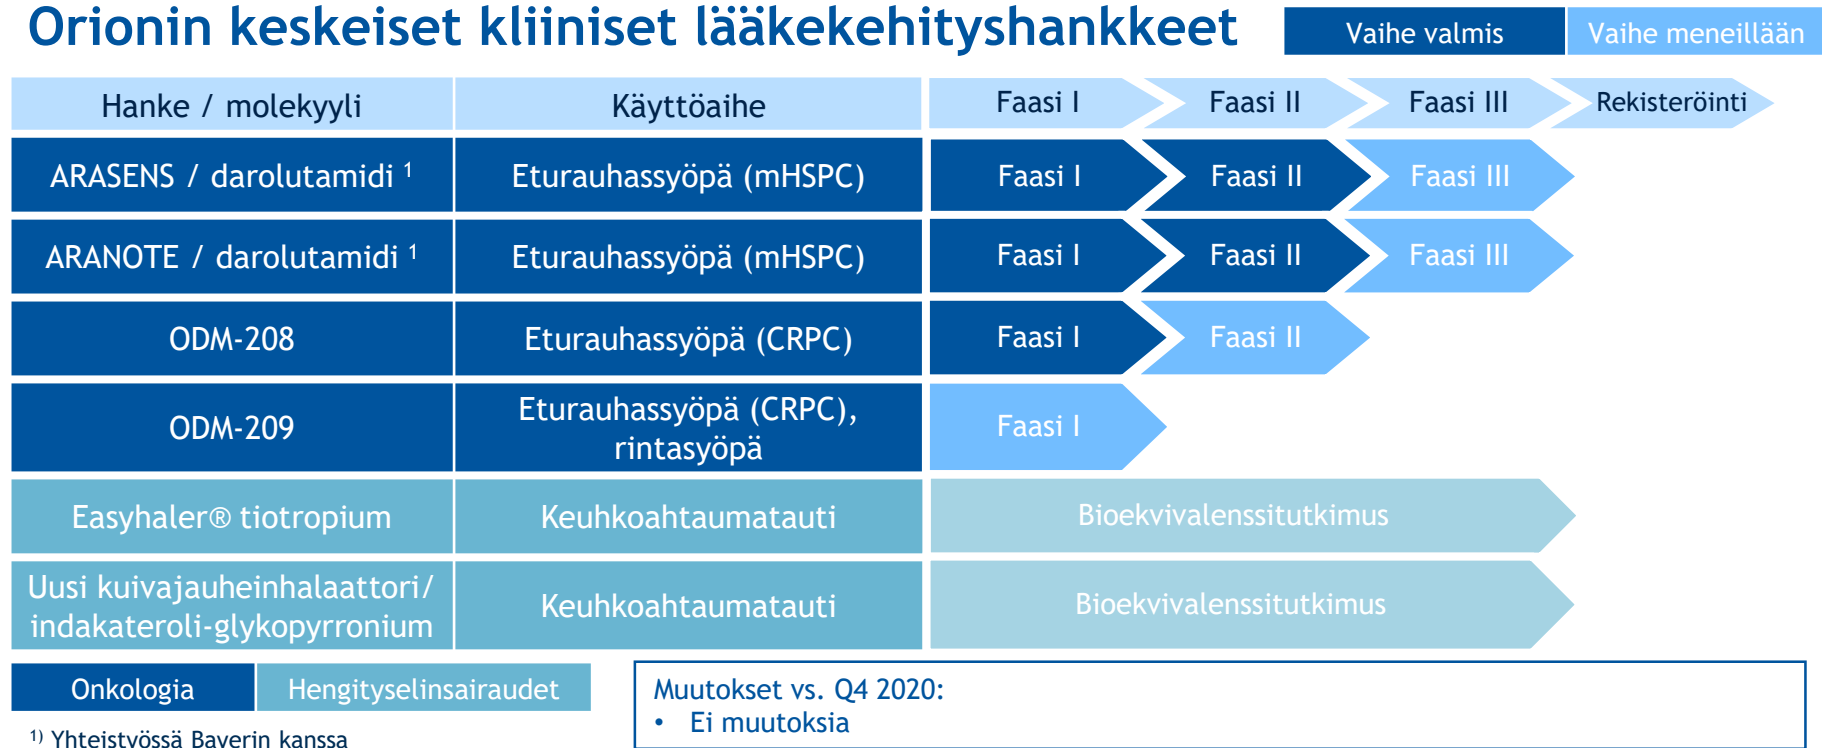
Orionin keskeiset kliiniset lääkekehityshankkeet

Vaihe valmis | Vaihe meneillään

| Hanke / molekyyli | Käyttöaihe | Faasi I | Faasi II | Faasi III | Rekisteröinti |
|---|---|---|---|---|---|
| ARASENS / darolutamidi $^1$ | Eturauhassyöpä (mHSPC) | Faasi I | Faasi II | Faasi III | |
| ARANOTE / darolutamidi $^1$ | Eturauhassyöpä (mHSPC) | Faasi I | Faasi II | Faasi III | |
| ODM-208 | Eturauhassyöpä (CRPC) | Faasi I | Faasi II | | |
| ODM-209 | Eturauhassyöpä (CRPC), rintasyöpä | Faasi I | | | |
| Easyhaler® tiotropium | Keuhkoahtaumatauti | Bioekvivalenssitutkimus | | | |
| Uusi kuivajauheinhalaattori/ indakateroli-glykopyrronium | Keuhkoahtaumatauti | Bioekvivalenssitutkimus | | | |

Onkologia | Hengityselinsairaudet

Muutokset vs. Q4 2020:
• Ei muutoksia

$^{1)}$ Yhteistyössä Bayerin kanssa